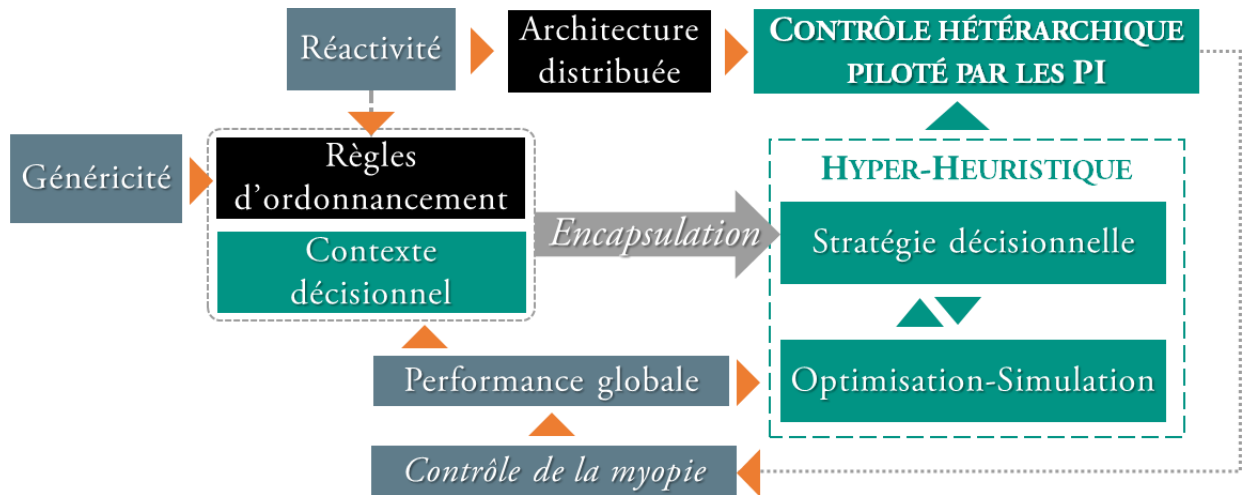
Réactivité

Architecture distribuée

CONTRÔLE HÉTÉRARCHIQUE PILOTÉ PAR LES PI

Généricité

Règles d'ordonnancement

Contexte décisionnel

Encapsulation

HYPER-HEURISTIQUE

Stratégie décisionnelle

Optimisation-Simulation

Performance globale

Contrôle de la myopie